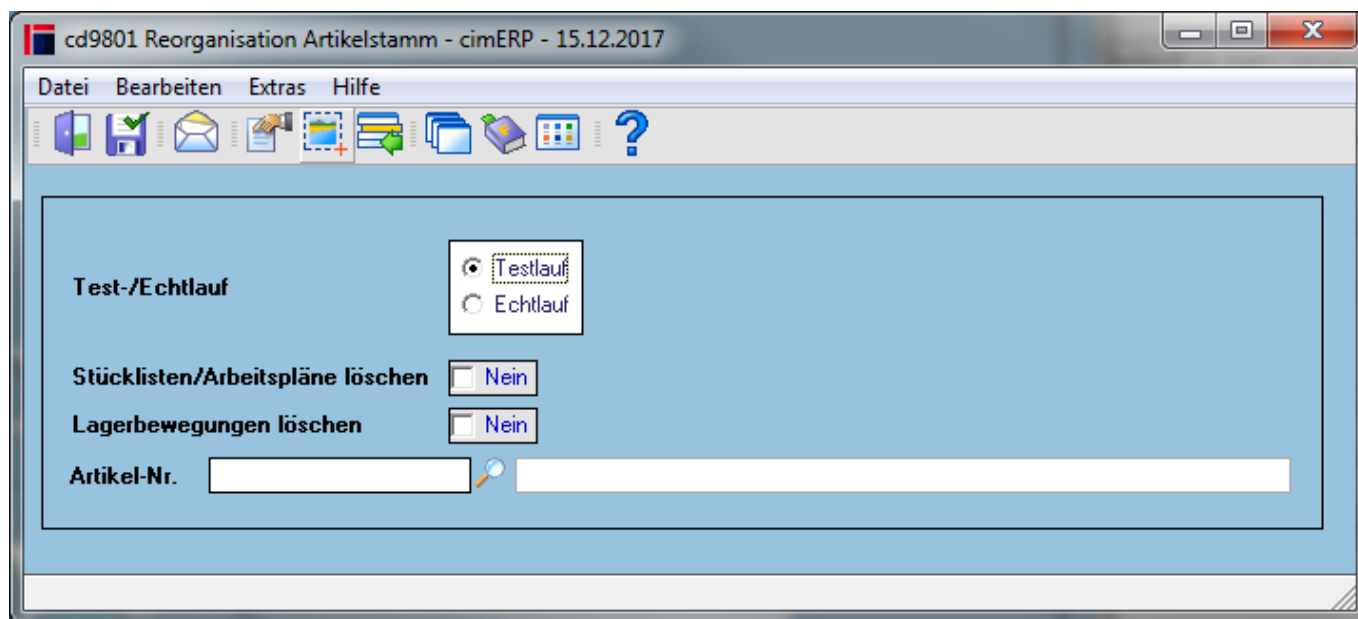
cd9801 Reorganisation Artikelstamm - cimERP - 15.12.2017

Datei Bearbeiten Extras Hilfe

Test-/Echtlauf
Testlauf
Echtlauf

Stücklisten/Arbeitspläne löschen
Nein

Lagerbewegungen löschen
Nein

Artikel-Nr.